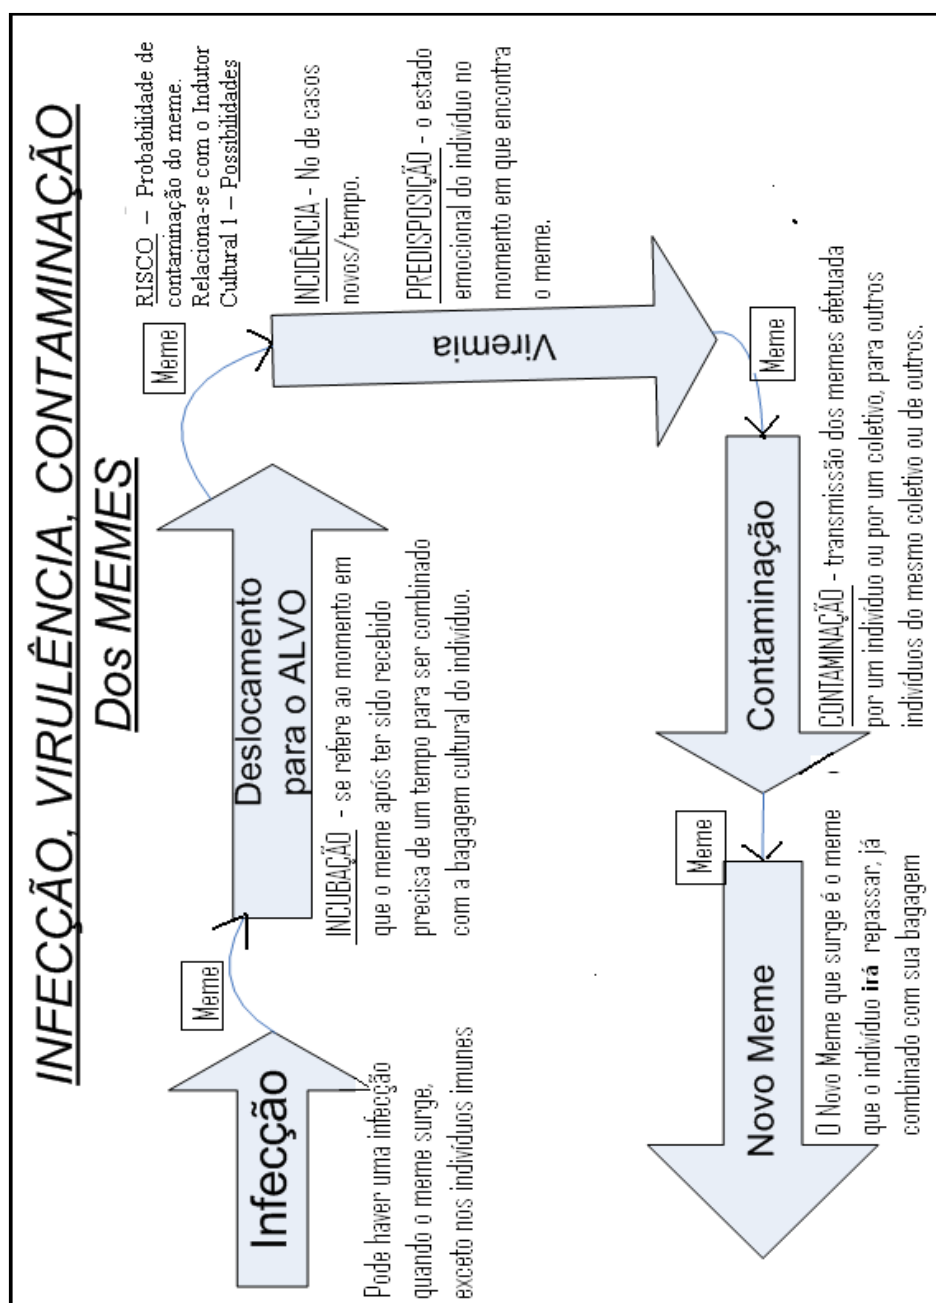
INFECÇÃO, VIRULÊNCIA, CONTAMINAÇÃO

Dos MEMES

Infecção

Pode haver uma infecção quando o meme surge, exceto nos indivíduos imunes

Meme

Deslocamento para o ALVO

INCUBAÇÃO - se refere ao momento em que o meme após ter sido recebido precisa de um tempo para ser combinado com a bagagem cultural do indivíduo.

Meme

RISCO – Probabilidade de contaminação do meme. Relaciona-se com o Indutor Cultural 1 – Possibilidades

INCIDÊNCIA - No de casos novos/tempo.

PREDISPOSIÇÃO - o estado emocional do indivíduo no momento em que encontra o meme.

Viremia

Meme

Contaminação

CONTAMINAÇÃO - transmissão dos memes efetuada por um indivíduo ou por um coletivo, para outros indivíduos do mesmo coletivo ou de outros.

Meme

Novo Meme

O Novo Meme que surge é o meme que o indivíduo irá repassar, já combinado com sua bagagem